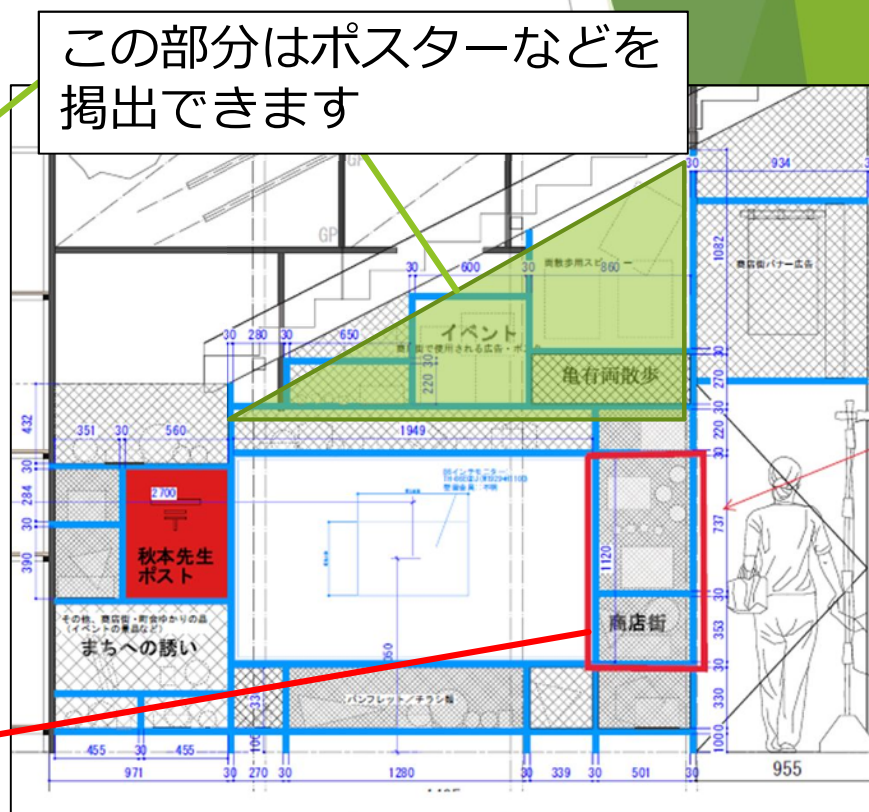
この部分はポスターなどを掲出できます

GP
GP
30
934
30
600
30
商店街バナー広告
1082
30
280
30
650
イベント
亀有両散歩
220
30
270
30
220
30
432
351
30
560
1949
30
284
30
390
2700
〒
秋本先生ポスト
その他、商店街・町会ゆかりの品（イベントの景品など）
まちへの誘い
1120
737
30
商店街
353
30
330
パンフレット／チラシ類
100
455
30
455
971
30
270
30
1280
30
339
30
501
30
955